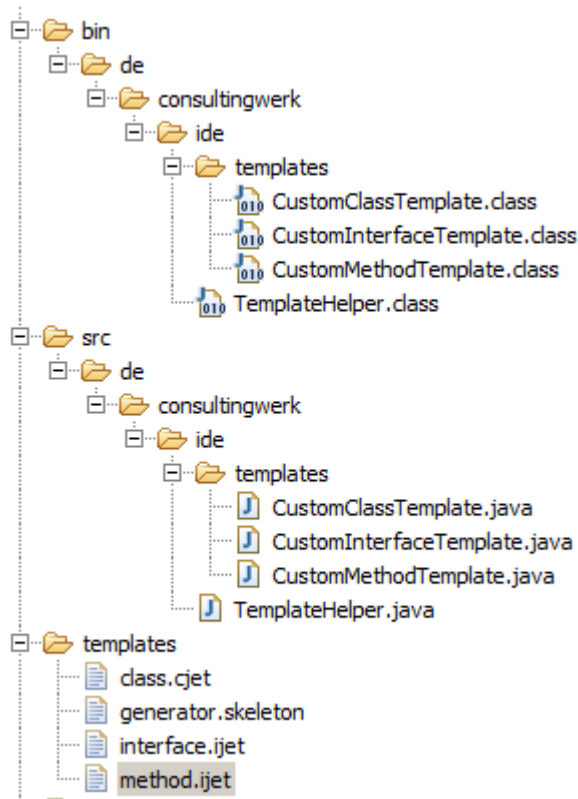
bin
de
consultingwerk
ide
templates
CustomClassTemplate.class
CustomInterfaceTemplate.class
CustomMethodTemplate.class
TemplateHelper.class
src
de
consultingwerk
ide
templates
CustomClassTemplate.java
CustomInterfaceTemplate.java
CustomMethodTemplate.java
TemplateHelper.java
templates
class.cjet
generator.skeleton
interface.ijet
method.ijet